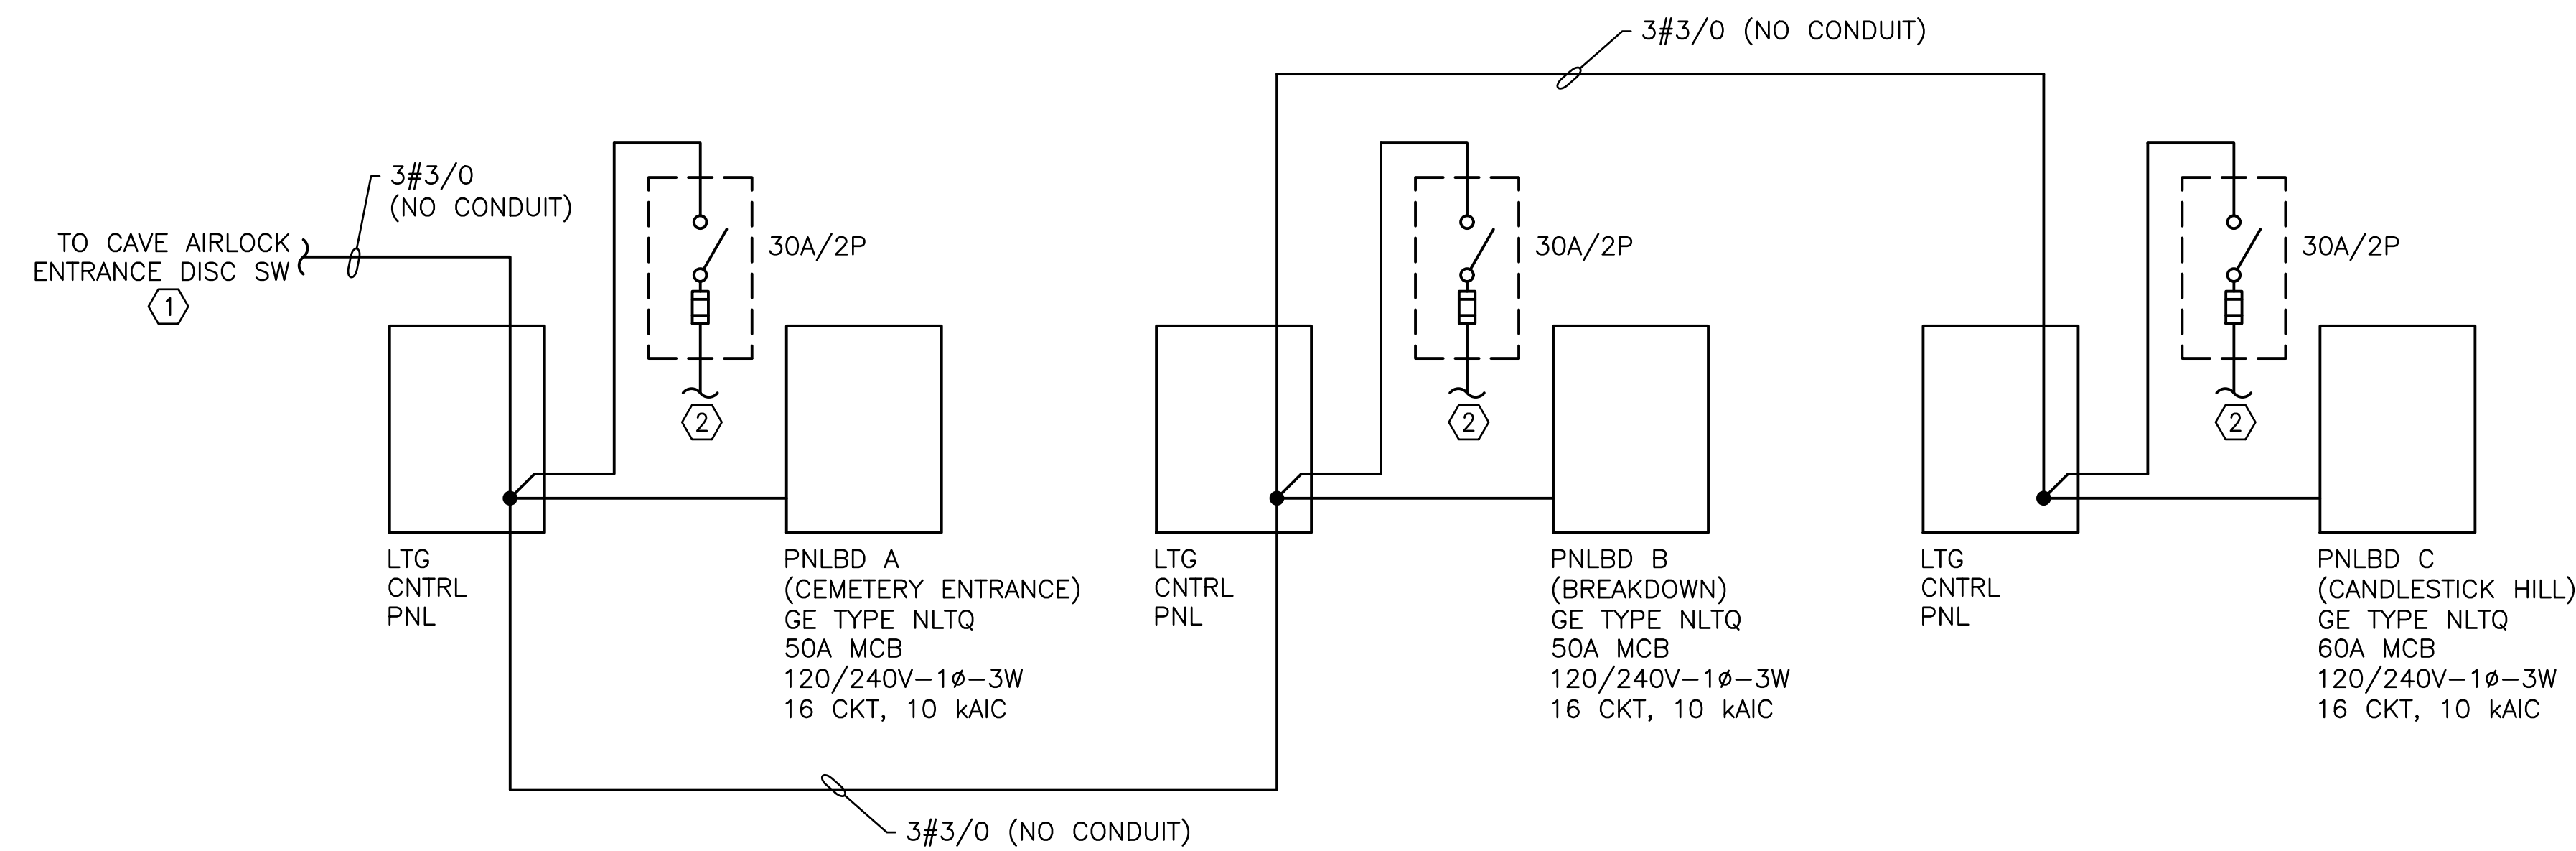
3#3/0 (NO CONDUIT)

3#3/0
(NO CONDUIT)

TO CAVE AIRLOCK
ENTRANCE DISC SW

1

30A/2P

2

30A/2P

2

30A/2P

2

LTG
CNTRL
PNL

PNLBD A
(CEMETERY ENTRANCE)
GE TYPE NLTQ
50A MCB
120/240V–1ø–3W
16 CKT, 10 kAIC

LTG
CNTRL
PNL

PNLBD B
(BREAKDOWN)
GE TYPE NLTQ
50A MCB
120/240V–1ø–3W
16 CKT, 10 kAIC

LTG
CNTRL
PNL

PNLBD C
(CANDLESTICK HILL)
GE TYPE NLTQ
60A MCB
120/240V–1ø–3W
16 CKT, 10 kAIC

3#3/0 (NO CONDUIT)